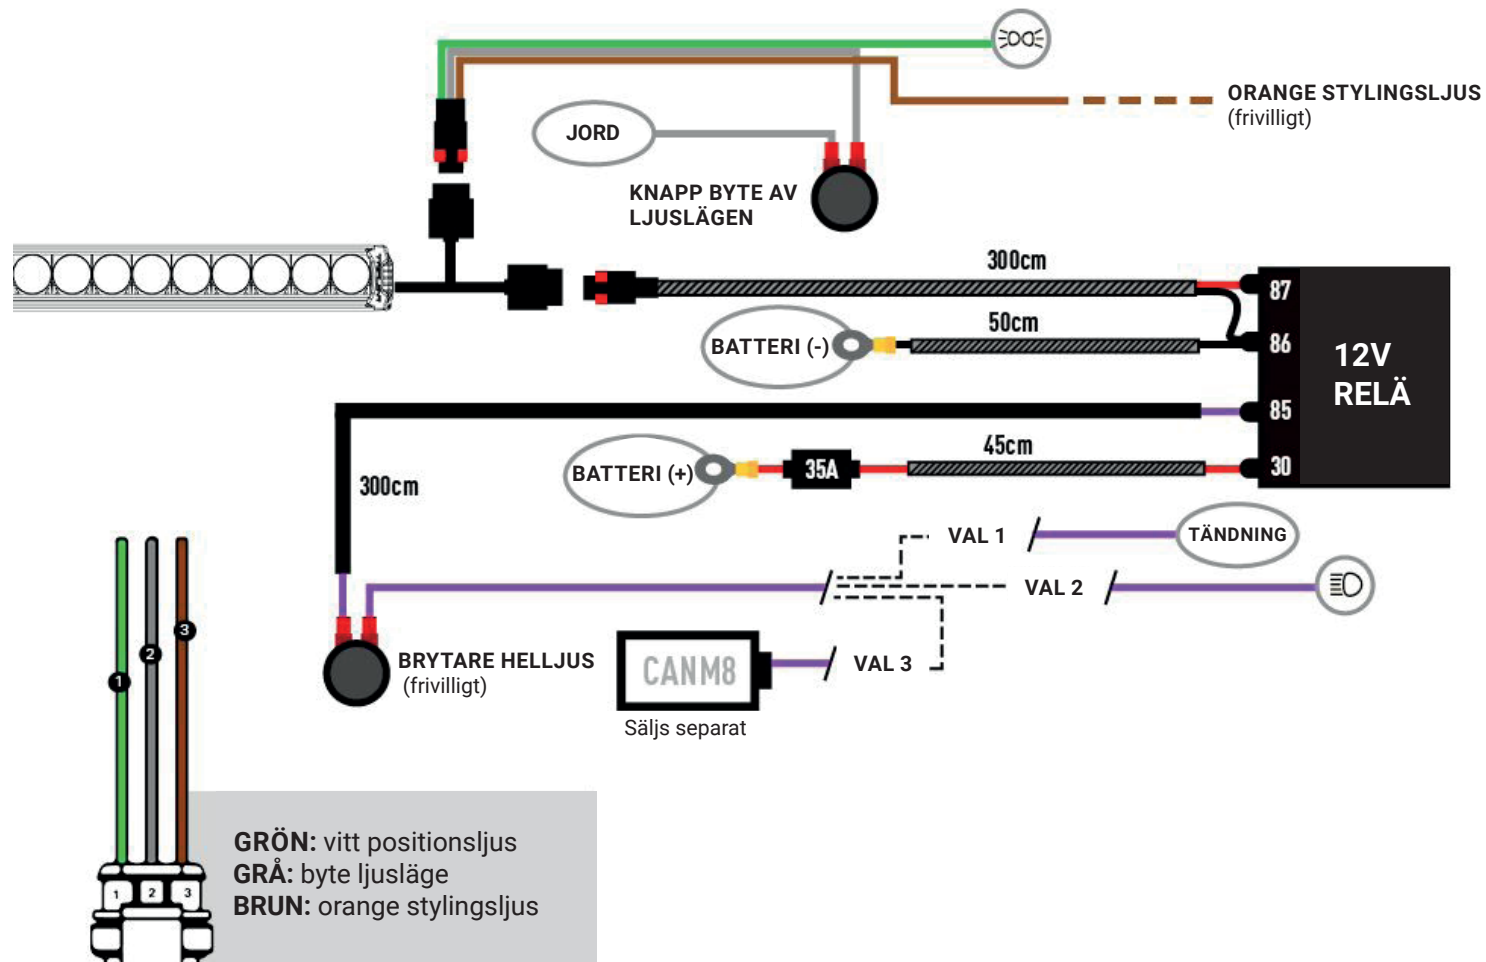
ORANGE STYLINGSLJUS
(frivilligt)

JORD

KNAPP BYTE AV LJUSLÄGEN

300cm

87

50cm

BATTERI (-)

86

12V RELÄ

85

45cm

BATTERI (+)

35A

30

300cm

VAL 1

TÄNDNING

VAL 2

BRYTARE HELLJUS
(frivilligt)

CANM8

VAL 3

Säljs separat

1
2
3

1 2 3

GRÖN: vitt positionsljus
GRÅ: byte ljusläge
BRUN: orange stylingsljus